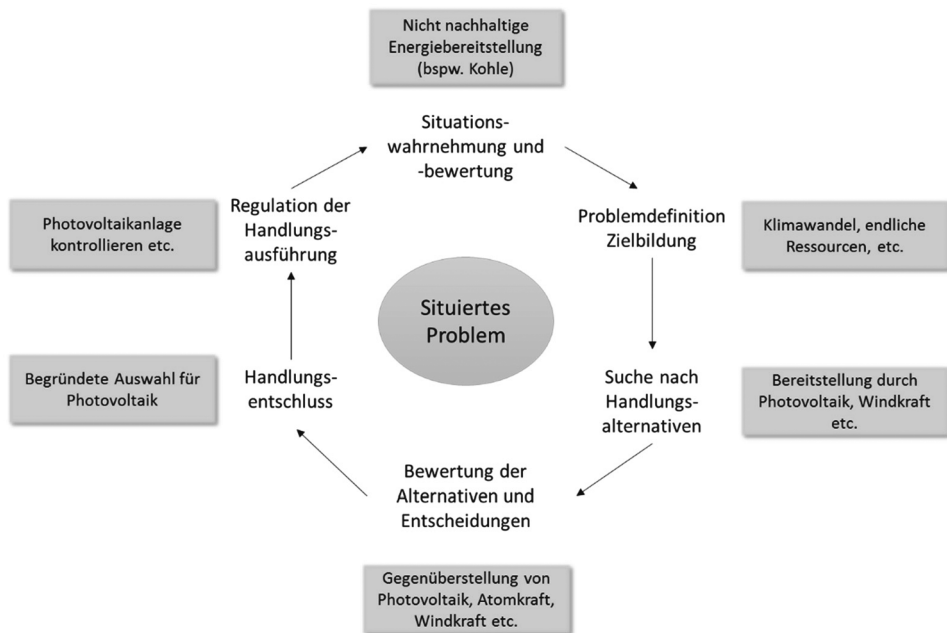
Nicht nachhaltige Energiebereitstellung (bspw. Kohle)

Situationswahrnehmung und -bewertung

Photovoltaikanlage kontrollieren etc.

Regulation der Handlungsausführung

Problemdefinition Zielbildung

Klimawandel, endliche Ressourcen, etc.

Situiertes Problem

Begründete Auswahl für Photovoltaik

Handlungsentschluss

Suche nach Handlungsalternativen

Bereitstellung durch Photovoltaik, Windkraft etc.

Bewertung der Alternativen und Entscheidungen

Gegenüberstellung von Photovoltaik, Atomkraft, Windkraft etc.